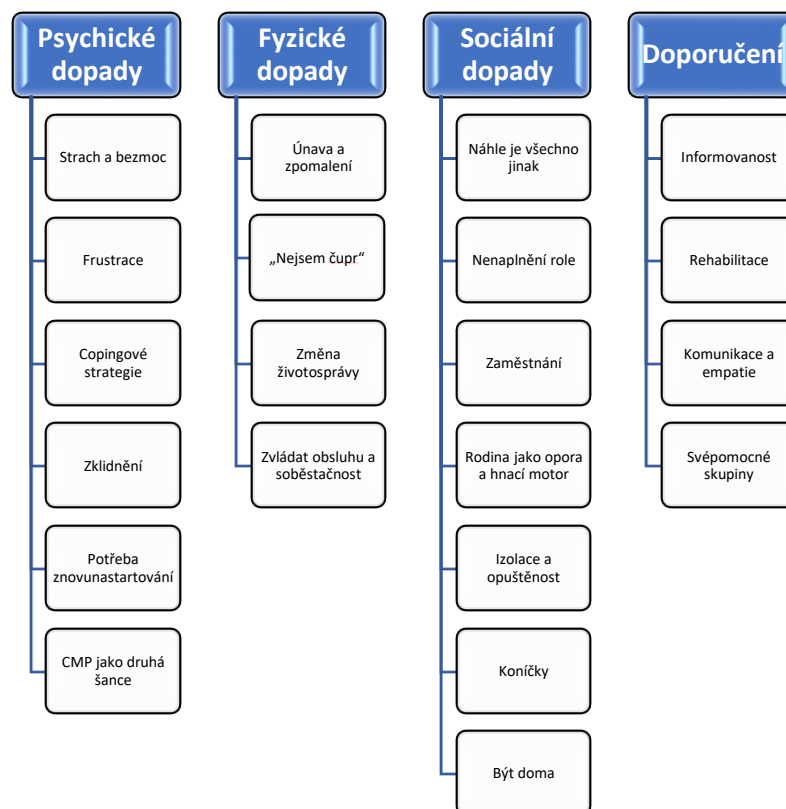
Psychické dopady

Strach a bezmoc

Frustrace

Copingové strategie

Zklidnění

Potřeba znovunastartování

CMP jako druhá šance

Fyzické dopady

Únava a zpomalení

„Nejsem čupr“

Změna životosprávy

Zvládat obsluhu a soběstačnost

Sociální dopady

Náhle je všechno jinak

Nenaplnění role

Zaměstnání

Rodina jako opora a hnací motor

Izolace a opuštěnost

Koníčky

Být doma

Doporučení

Informovanost

Rehabilitace

Komunikace a empatie

Svépomocné skupiny